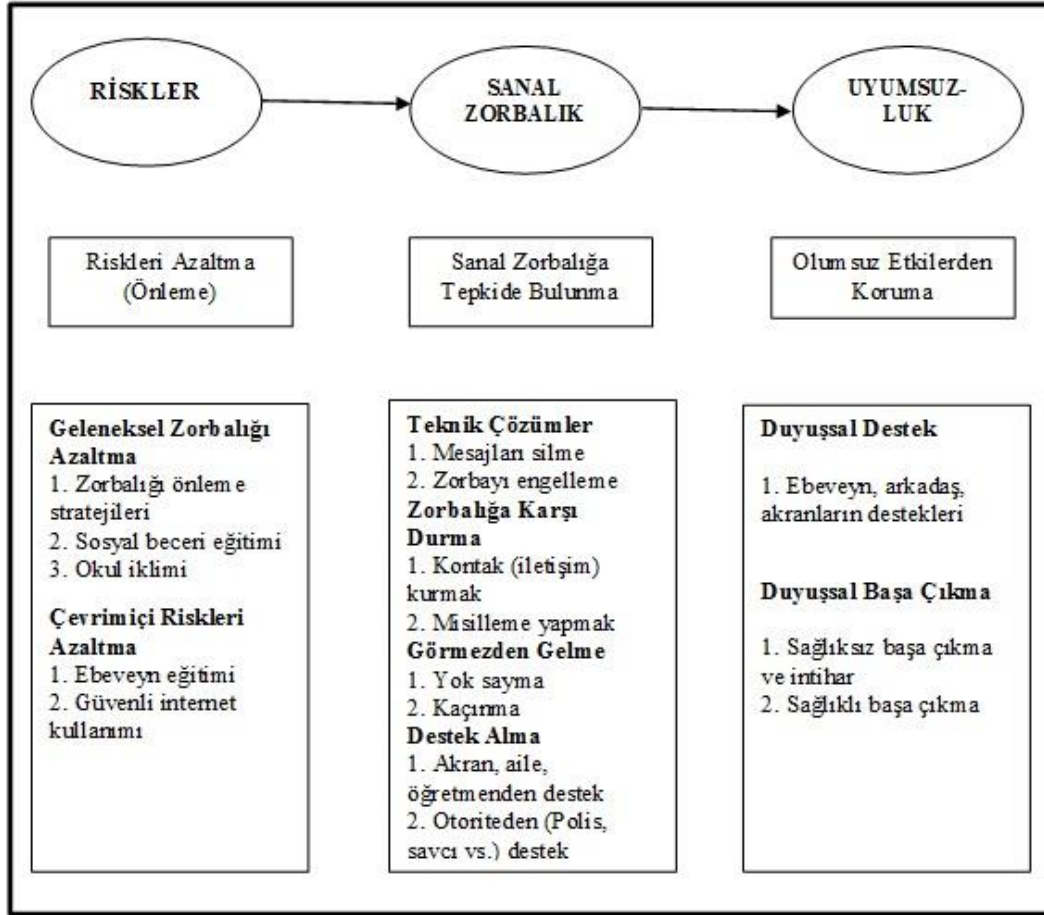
RİSKLER

SANAL ZORBALIK

UYUMSUZ-LUK

Riskleri Azaltma (Önleme)

Sanal Zorbalığa Tepkide Bulunma

Olumsuz Etkilerden Koruma

**Geleneksel Zorbalığı Azaltma**
1. Zorbalığı önleme stratejileri
2. Sosyal beceri eğitimi
3. Okul iklimi

**Çevrimiçi Riskleri Azaltma**
1. Ebeveyn eğitimi
2. Güvenli internet kullanımı

**Teknik Çözümler**
1. Mesajları silme
2. Zorbayı engelleme
**Zorbalığa Karşı Durma**
1. Kontak (iletişim) kurmak
2. Misilleme yapmak
**Görmezden Gelme**
1. Yok sayma
2. Kaçınma
**Destek Alma**
1. Akran, aile, öğretmenden destek
2. Otoriteden (Polis, savcı vs.) destek

**Duyuşsal Destek**

1. Ebeveyn, arkadaş, akranların destekleri

**Duyuşsal Başa Çıkma**

1. Sağlıksız başa çıkma ve intihar
2. Sağlıklı başa çıkma